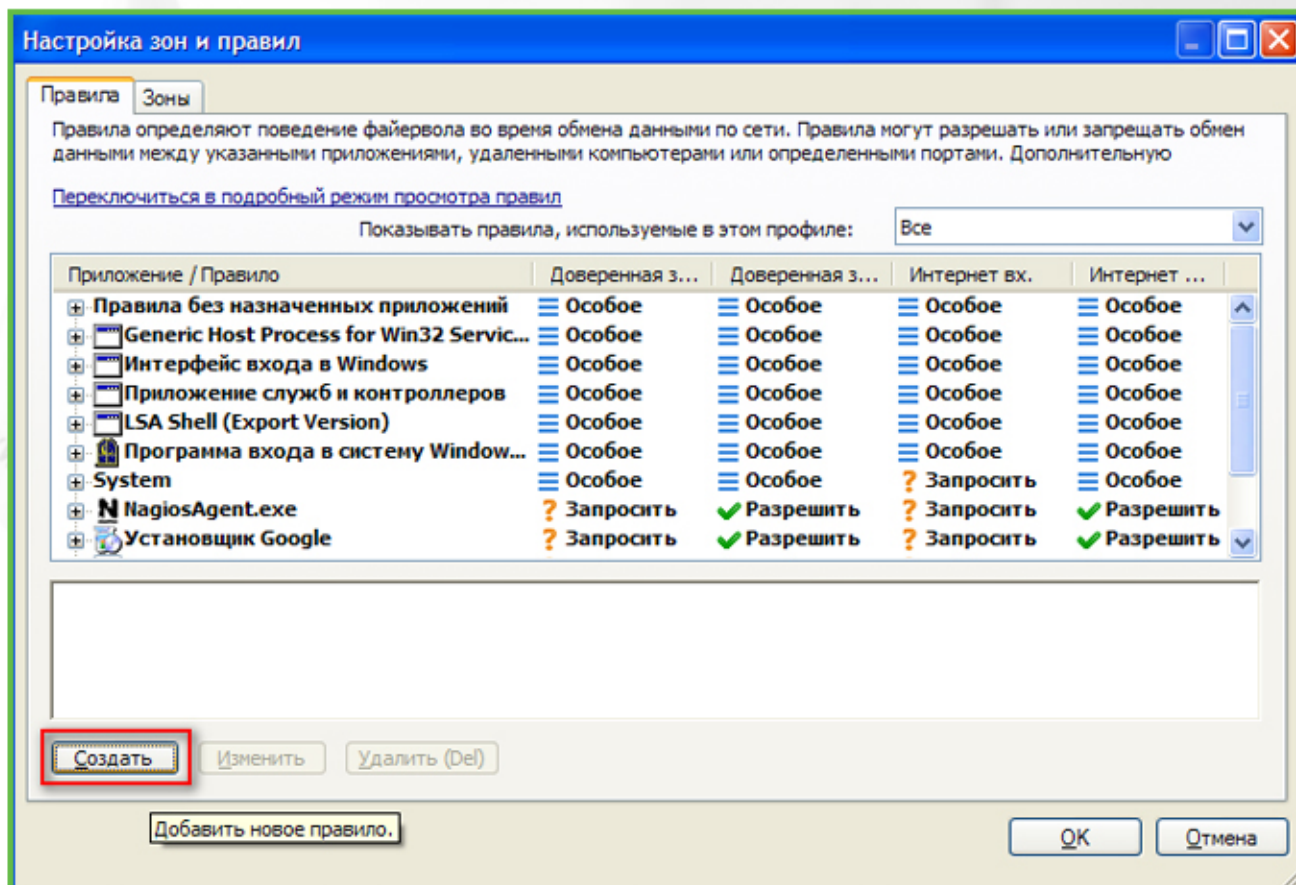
Настройка зон и правил

Правила | Зоны

Правила определяют поведение файервола во время обмена данными по сети. Правила могут разрешать или запрещать обмен данными между указанными приложениями, удаленными компьютерами или определенными портами. Дополнительную

Переключиться в подробный режим просмотра правил

Показывать правила, используемые в этом профиле: Все

| Приложение / Правило | Доверенная з... | Доверенная з... | Интернет вх. | Интернет ... |
|---|---|---|---|---|
| Правила без назначенных приложений | Особое | Особое | Особое | Особое |
| Generic Host Process for Win32 Servic... | Особое | Особое | Особое | Особое |
| Интерфейс входа в Windows | Особое | Особое | Особое | Особое |
| Приложение служб и контроллеров | Особое | Особое | Особое | Особое |
| LSA Shell (Export Version) | Особое | Особое | Особое | Особое |
| Программа входа в систему Window... | Особое | Особое | Особое | Особое |
| System | Особое | Особое | Запросить | Особое |
| NagiosAgent.exe | Запросить | Разрешить | Запросить | Разрешить |
| Установщик Google | Запросить | Разрешить | Запросить | Разрешить |

Создать | Изменить | Удалить (Del)

Добавить новое правило.

OK | Отмена